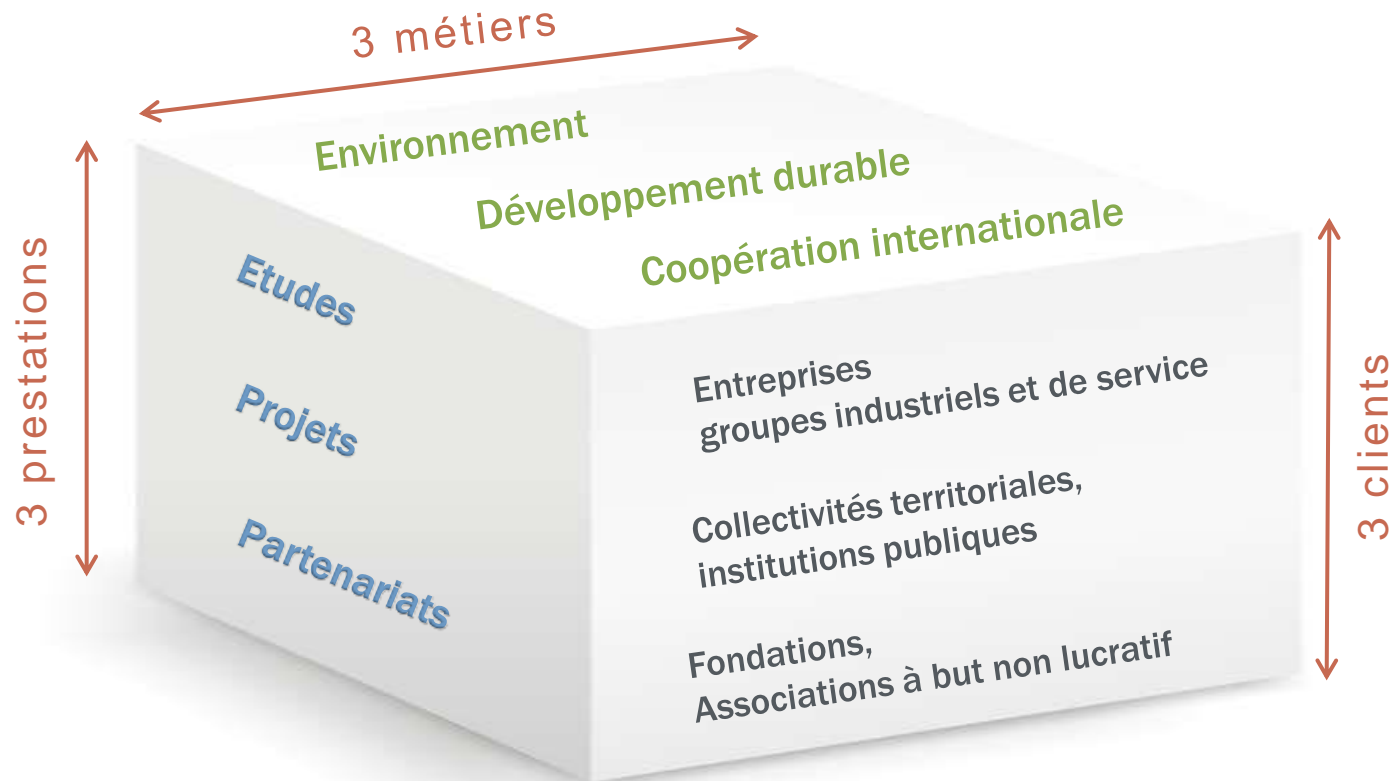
3 métiers

Environnement

Développement durable

Coopération internationale

3 prestations

Etudes

Projets

Partenariats

3 clients

Entreprises
groupes industriels et de service

Collectivités territoriales,
institutions publiques

Fondations,
Associations à but non lucratif